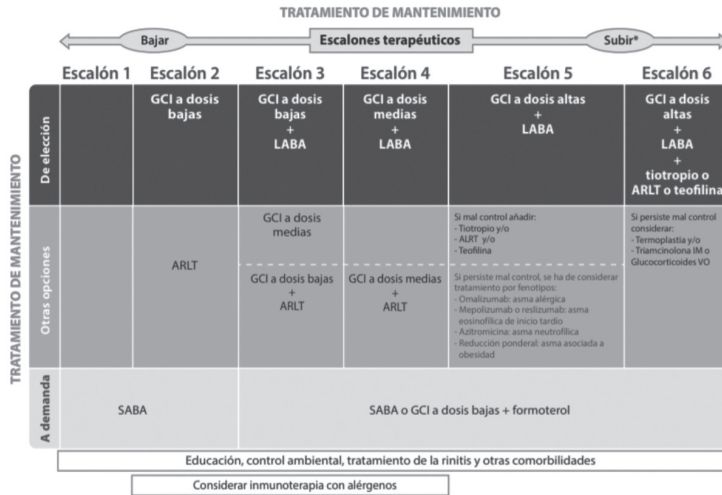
TRATAMIENTO DE MANTENIMIENTO

Bajar — Escalones terapéuticos — Subir*

| | Escalón 1 | Escalón 2 | Escalón 3 | Escalón 4 | Escalón 5 | Escalón 6 |
|---|---|---|---|---|---|---|
| De elección | | GCI a dosis bajas | GCI a dosis bajas + LABA | GCI a dosis medias + LABA | GCI a dosis altas + LABA | GCI a dosis altas + LABA + tiotropio o ARLT o teofilina |
| Otras opciones | | ARLT | GCI a dosis medias / GCI a dosis bajas + ARLT | GCI a dosis medias + ARLT | Si mal control añadir: - Tiotropio y/o - ALRT y/o - Teofilina. Si persiste mal control, se ha de considerar tratamiento por fenotipos: - Omalizumab: asma alérgica - Mepolizumab o reslizumab: asma eosinofílica de inicio tardío - Azitromicina: asma neutrofílica - Reducción ponderal: asma asociada a obesidad | Si persiste mal control considerar: - Termoplastia y/o - Triamcinolona IM o Glucocorticoides VO |
| A demanda | SABA | SABA | SABA o GCI a dosis bajas + formoterol | SABA o GCI a dosis bajas + formoterol | SABA o GCI a dosis bajas + formoterol | SABA o GCI a dosis bajas + formoterol |

TRATAMIENTO DE MANTENIMIENTO

Educación, control ambiental, tratamiento de la rinitis y otras comorbilidades

Considerar inmunoterapia con alérgenos